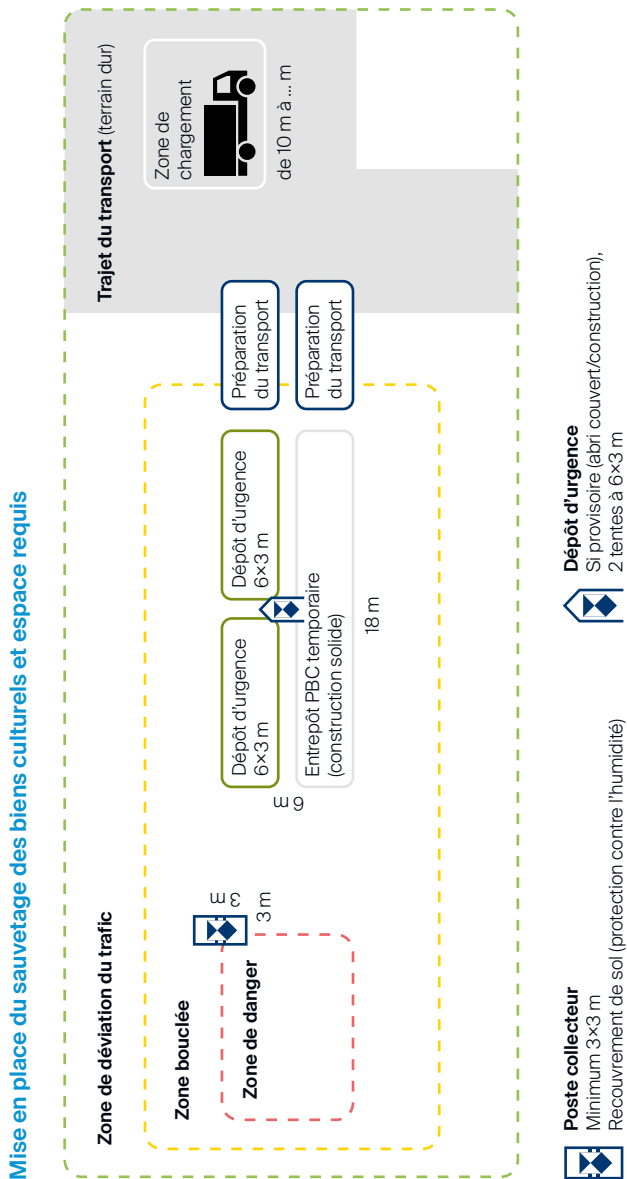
Mise en place du sauvetage des biens culturels et espace requis

Zone de déviation du trafic

Zone bouclée

Zone de danger

3 m

3 m

6 m

Dépôt d'urgence 6×3 m

Dépôt d'urgence 6×3 m

Entrepôt PBC temporaire (construction solide)

18 m

Préparation du transport

Préparation du transport

Trajet du transport (terrain dur)

Zone de chargement

de 10 m à ... m

Poste collecteur
Minimum 3×3 m
Recouvrement de sol (protection contre l'humidité)

Dépôt d'urgence
Si provisoire (abri couvert/construction),
2 tentes à 6×3 m